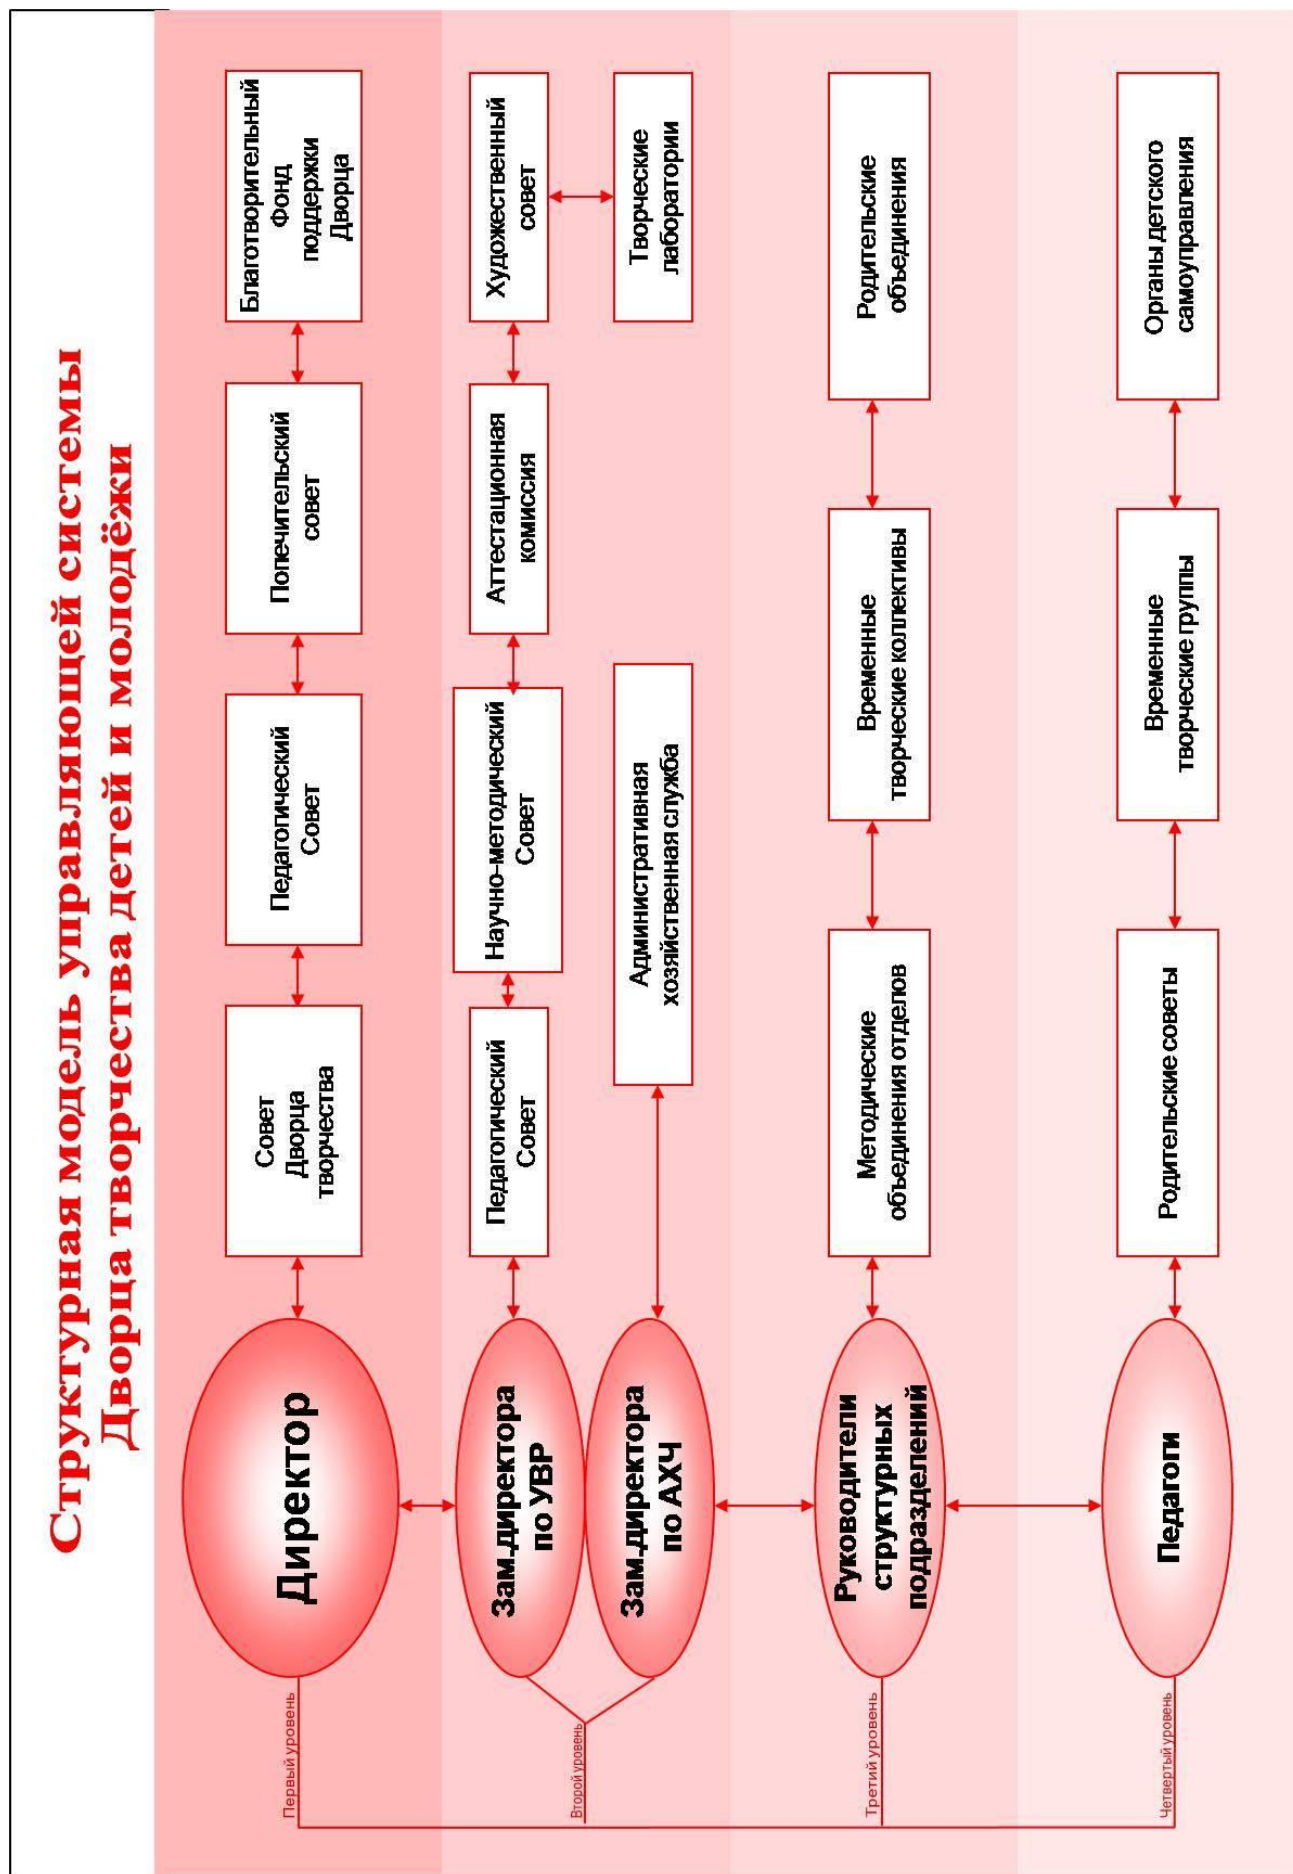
Структурная модель управляющей системы
Дворца творчества детей и молодёжи

Директор

Совет Дворца творчества

Педагогический Совет

Попечительский совет

Благотворительный Фонд поддержки Дворца

Зам.директора по УВР

Зам.директора по АХЧ

Педагогический Совет

Научно-методический Совет

Аттестационная комиссия

Художественный совет

Творческие лаборатории

Административная хозяйственная служба

Руководители структурных подразделений

Методические объединения отделов

Временные творческие коллективы

Родительские объединения

Педагоги

Родительские советы

Временные творческие группы

Органы детского самоуправления

Первый уровень

Второй уровень

Третий уровень

Четвертый уровень